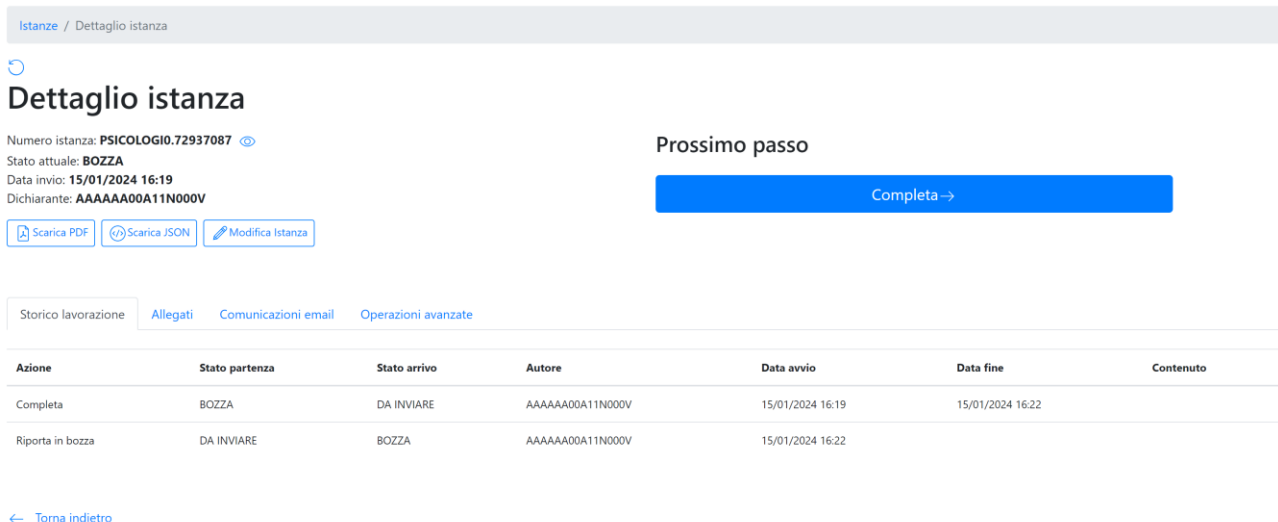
Istanze / Dettaglio istanza

Dettaglio istanza

Numero istanza: **PSICOLOGI0.72937087**
Stato attuale: **BOZZA**
Data invio: **15/01/2024 16:19**
Dichiarante: **AAAAAA00A11N000V**

Scarica PDF | Scarica JSON | Modifica Istanza

Prossimo passo

Completa→

Storico lavorazione | Allegati | Comunicazioni email | Operazioni avanzate

| Azione | Stato partenza | Stato arrivo | Autore | Data avvio | Data fine | Contenuto |
|---|---|---|---|---|---|---|
| Completa | BOZZA | DA INVIARE | AAAAAA00A11N000V | 15/01/2024 16:19 | 15/01/2024 16:22 | |
| Riporta in bozza | DA INVIARE | BOZZA | AAAAAA00A11N000V | 15/01/2024 16:22 | | |

← Torna indietro